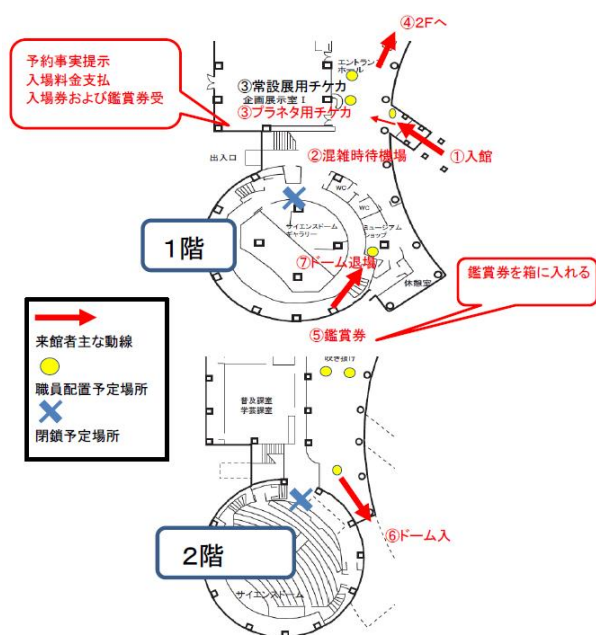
予約事実提示
入場料金支払
入場券および鑑賞券受

④2Fへ

エントランスホール

③常設展用チケカ
企画展示室Ⅰ
③プラネタ用チケカ

①入館

出入口

②混雑時待機場

WC

WC

ミュージアムショップ

サイエンスドームギャラリー

1階

⑦ドーム退場

休憩室

鑑賞券を箱に入れる

来館者主な動線

職員配置予定場所

閉鎖予定場所

⑤鑑賞券

吹き抜け

普及課室
学芸課室

⑥ドーム入

2階

サイエンスドーム